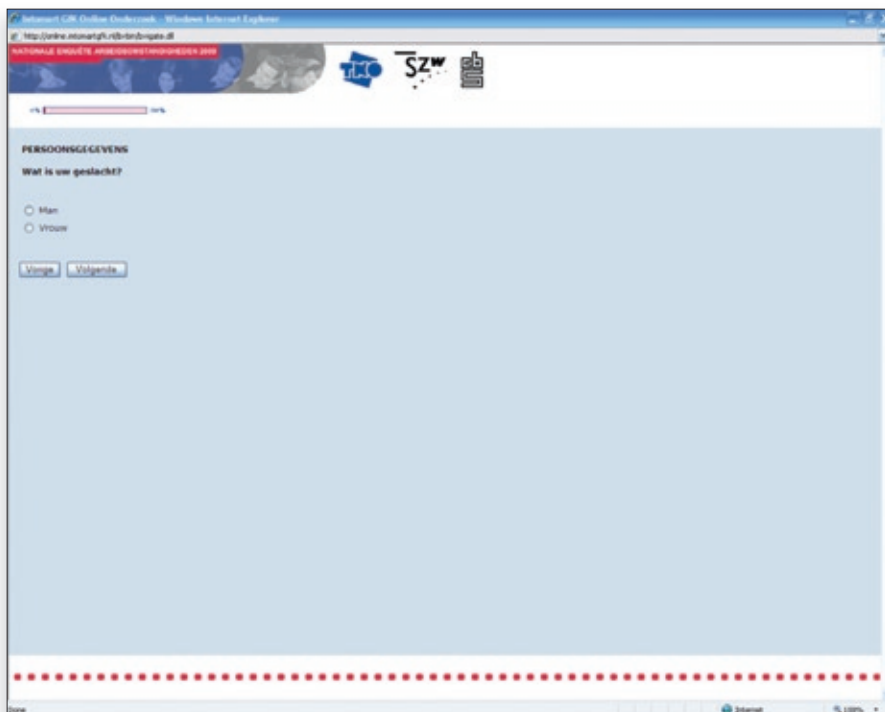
Intomart GfK Online Onderzoek - Windows Internet Explorer

http://online.intomartgfk.nl/bv-bin/bvigate.dll

NATIONALE ENQUÊTE ARBEIDSOMSTANDIGHEDEN 2009

TNO

SZW

cbs

0%

100%

PERSOONSGEGEVENS

Wat is uw geslacht?

Man

Vrouw

Vorige

Volgende

Done

Internet

100%